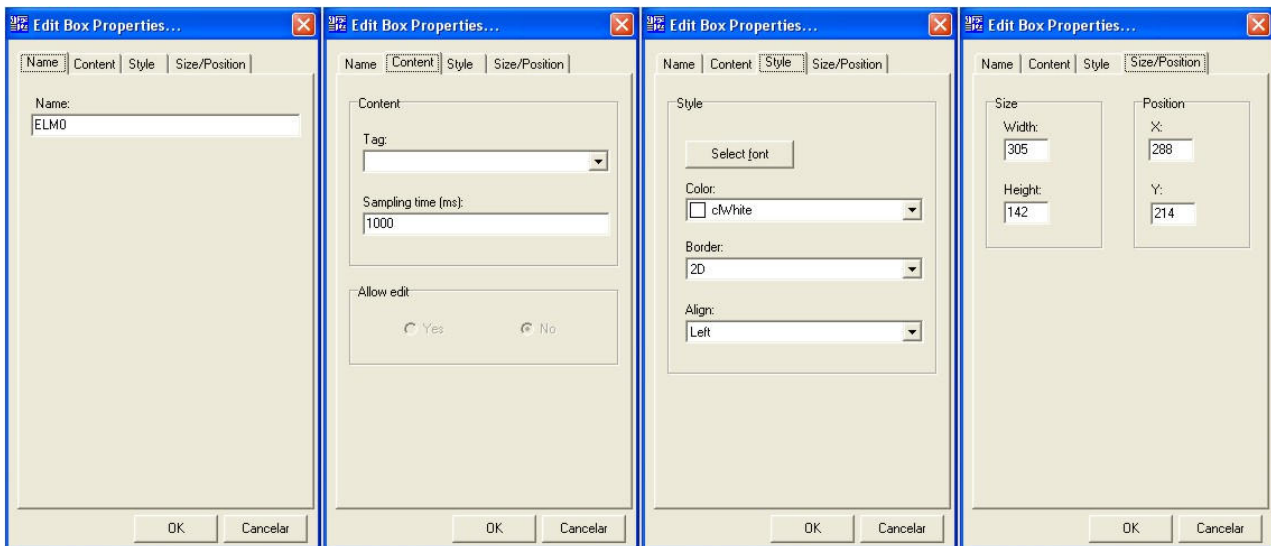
Edit Box Properties...

Name | Content | Style | Size/Position

Name:
ELM0

OK | Cancelar

Edit Box Properties...

Name | Content | Style | Size/Position

Content
Tag:

Sampling time (ms):
1000

Allow edit
Yes
No

OK | Cancelar

Edit Box Properties...

Name | Content | Style | Size/Position

Style
Select font
Color:
clWhite
Border:
2D
Align:
Left

OK | Cancelar

Edit Box Properties...

Name | Content | Style | Size/Position

Size
Width:
305
Height:
142

Position
X:
288
Y:
214

OK | Cancelar